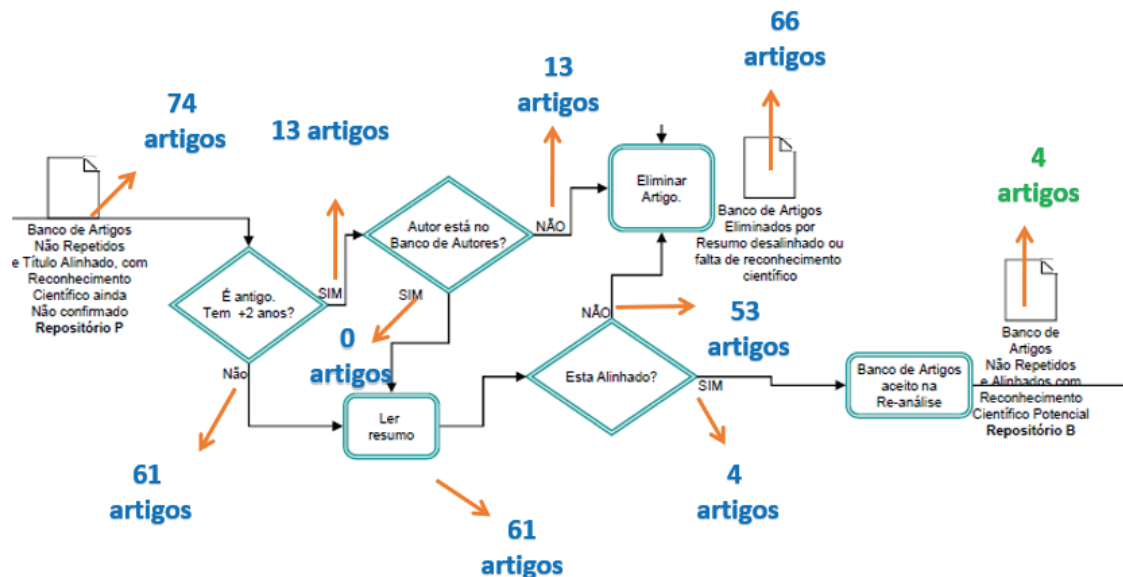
74 artigos

Banco de Artigos Não Repetidos e Título Alinhado, com Reconhecimento Científico ainda Não confirmado
**Repositório P**

13 artigos

É antigo. Tem +2 anos?

SIM

Não

61 artigos

Autor está no Banco de Autores?

SIM

NÃO

0 artigos

13 artigos

Ler resumo

61 artigos

Eliminar Artigo.

66 artigos

Banco de Artigos Eliminados por Resumo desalinhado ou falta de reconhecimento científico

NÃO

53 artigos

Esta Alinhado?

SIM

4 artigos

Banco de Artigos aceito na Re-análise

4 artigos

Banco de Artigos Não Repetidos e Alinhados com Reconhecimento Científico Potencial
**Repositório B**